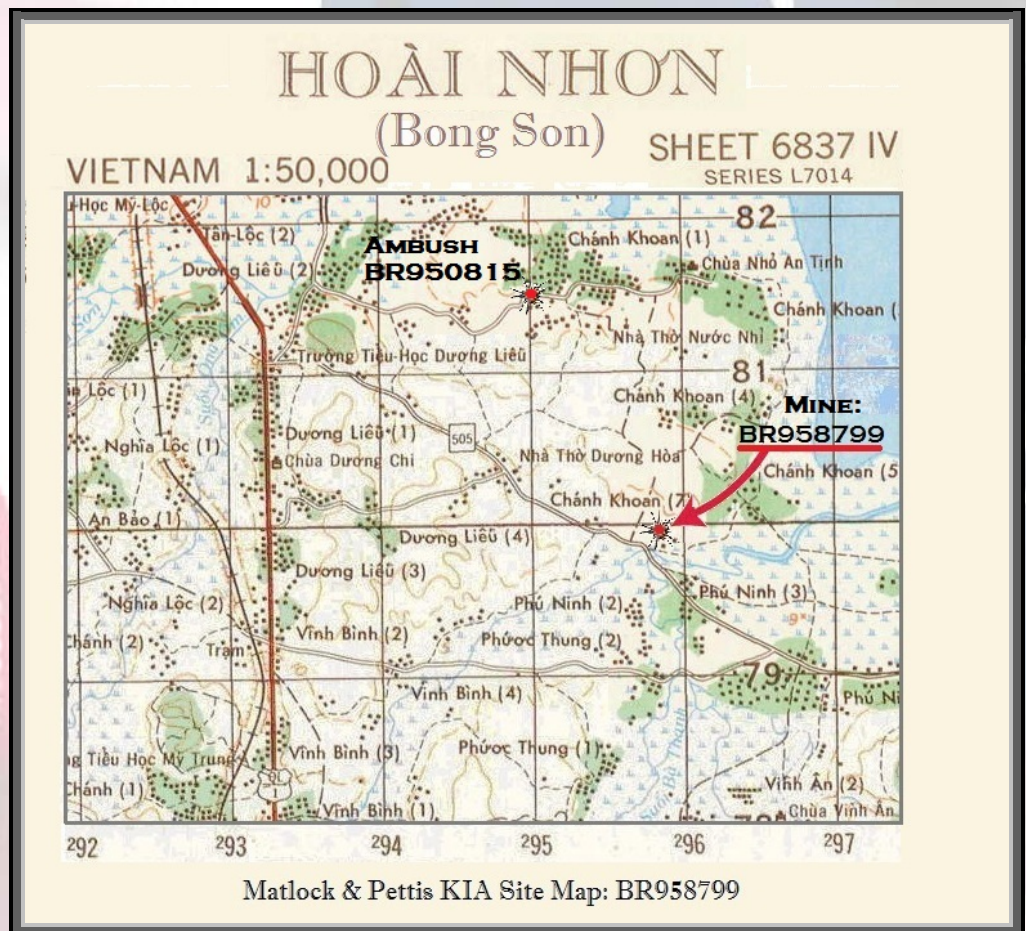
HOÀI NHƠN
(Bong Son)
VIETNAM 1:50,000
SHEET 6837 IV
SERIES L7014

Học Mỹ-Lộc
Tân-Lộc (2)
Dương Liêu (2)
AMBUSH
BR950815
Chánh Khoan (1)
Chùa Nhỏ An Tịnh
Chánh Khoan (
Nhà Thờ Nước Nhĩ
Trường Tiểu-Học Dương Liêu
82
81
Lộc (1)
Chánh Khoan (4)
MINE:
BR958799
Nghĩa Lộc (1)
Dương Liêu (1)
505
Chùa Dương Chi
Nhà Thờ Dương Hòa
Chánh Khoan (5
Chánh Khoan (7)
An Bảo (1)
Dương Liêu (4)
Dương Liêu (3)
Phú Ninh (3)
Nghĩa Lộc (2)
Phú Ninh (2)
Chánh (2)
Vĩnh Bình (2)
Trạm
Phước Thung (2)
79
Phú Ni
Vĩnh Bình (4)
Tiểu Học Mỹ Trung
Phước Thung (1)
Vĩnh Bình (3)
Chánh (1)
Vĩnh Ân (2)
Chùa Vĩnh Ân
Vĩnh Bình (1)
292
293
294
295
296
297

Matlock & Pettis KIA Site Map: BR958799